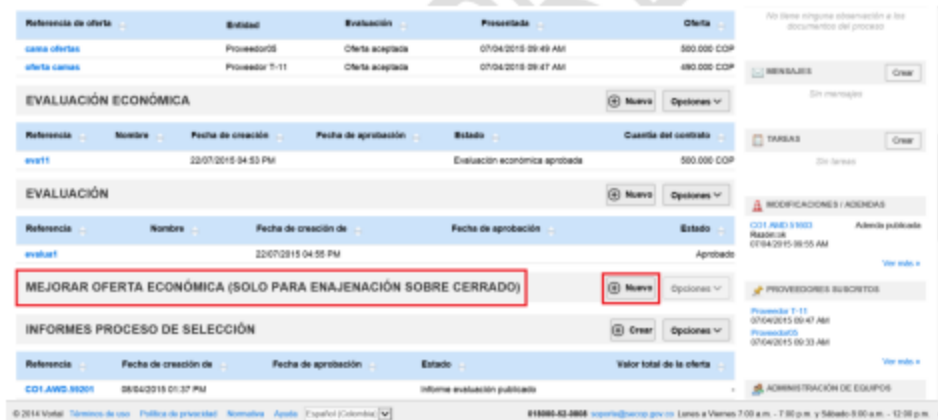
| Referencia de oferta | Entidad | Evaluación | Presentada | Oferta |
|---|---|---|---|---|
| cama ofertas | Proveedor05 | Oferta aceptada | 07/04/2015 09:49 AM | 500.000 COP |
| oferta camas | Proveedor T-11 | Oferta aceptada | 07/04/2015 09:47 AM | 490.000 COP |

No tiene ninguna observación a los documentos del proceso

EVALUACIÓN ECONÓMICA

Nuevo Opciones

| Referencia | Nombre | Fecha de creación | Fecha de aprobación | Estado | Cuantía del contrato |
|---|---|---|---|---|---|
| eva11 | | 22/07/2015 04:53 PM | | Evaluación económica aprobada | 500.000 COP |

MENSAJES Crear

Sin mensajes

TAREAS Crear

Sin tareas

EVALUACIÓN

Nuevo Opciones

| Referencia | Nombre | Fecha de creación de | Fecha de aprobación | Estado |
|---|---|---|---|---|
| evaluar1 | | 22/07/2015 04:55 PM | | Aprobado |

MODIFICACIONES / ADENDAS

CO1.AMD.51003 Adenda publicada
Razon:ok
07/04/2015 09:55 AM

Ver más »

MEJORAR OFERTA ECONÓMICA (SOLO PARA ENAJENACIÓN SOBRE CERRADO)

Nuevo Opciones

PROVEEDORES SUSCRITOS

Proveedor T-11
07/04/2015 09:47 AM
Proveedor05
07/04/2015 09:33 AM

Ver más »

INFORMES PROCESO DE SELECCIÓN

Crear Opciones

| Referencia | Fecha de creación de | Fecha de aprobación | Estado | Valor total de la oferta |
|---|---|---|---|---|
| CO1.AWD.98201 | 08/04/2015 01:37 PM | | Informe evaluación publicado | |

ADMINISTRACIÓN DE EQUIPOS

© 2014 Vortal Términos de uso Política de privacidad Normativa Ayuda Español (Colombia)

018000-52-0808 soporte@secop.gov.co Lunes a Viernes 7:00 a.m. - 7:00 p.m. y Sábado 8:00 a.m. - 12:00 p.m.